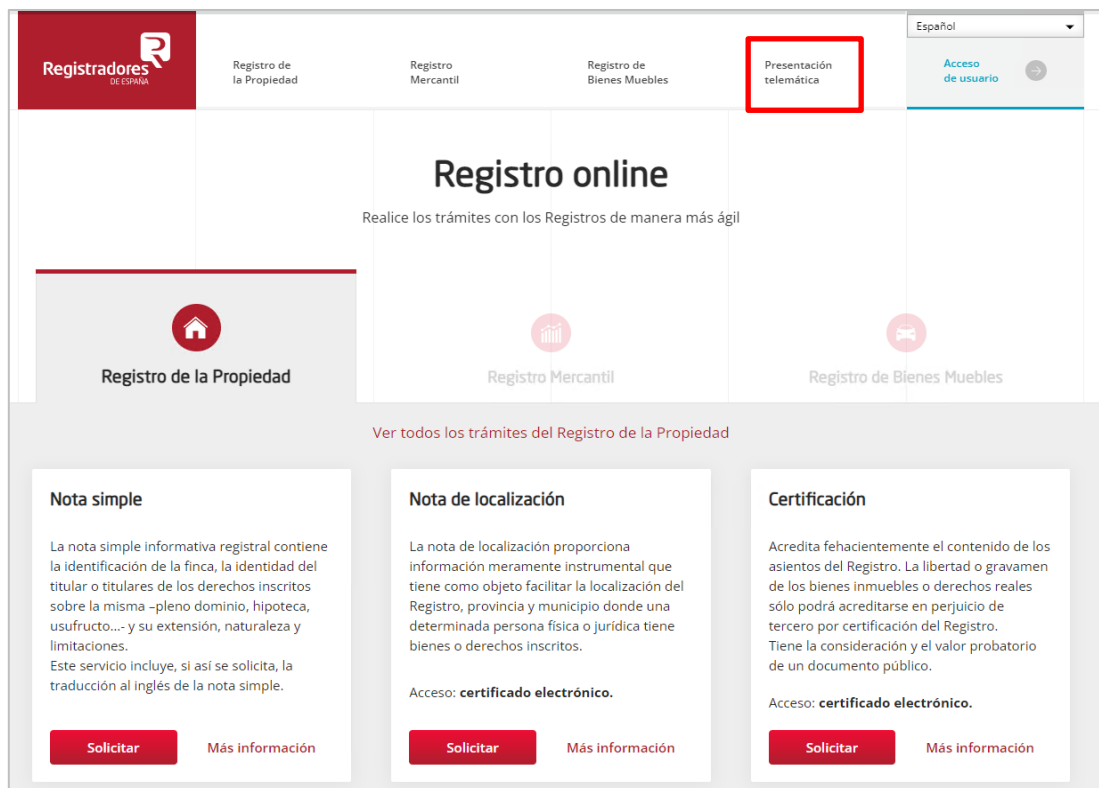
Registradores DE ESPAÑA

Registro de la Propiedad

Registro Mercantil

Registro de Bienes Muebles

Presentación telemática

Español

Acceso de usuario

Registro online

Realice los trámites con los Registros de manera más ágil

Registro de la Propiedad

Registro Mercantil

Registro de Bienes Muebles

Ver todos los trámites del Registro de la Propiedad

Nota simple

La nota simple informativa registral contiene la identificación de la finca, la identidad del titular o titulares de los derechos inscritos sobre la misma –pleno dominio, hipoteca, usufructo...- y su extensión, naturaleza y limitaciones.
Este servicio incluye, si así se solicita, la traducción al inglés de la nota simple.

Solicitar

Más información

Nota de localización

La nota de localización proporciona información meramente instrumental que tiene como objeto facilitar la localización del Registro, provincia y municipio donde una determinada persona física o jurídica tiene bienes o derechos inscritos.

Acceso: certificado electrónico.

Solicitar

Más información

Certificación

Acredita fehacientemente el contenido de los asientos del Registro. La libertad o gravamen de los bienes inmuebles o derechos reales sólo podrá acreditarse en perjuicio de tercero por certificación del Registro.
Tiene la consideración y el valor probatorio de un documento público.

Acceso: certificado electrónico.

Solicitar

Más información